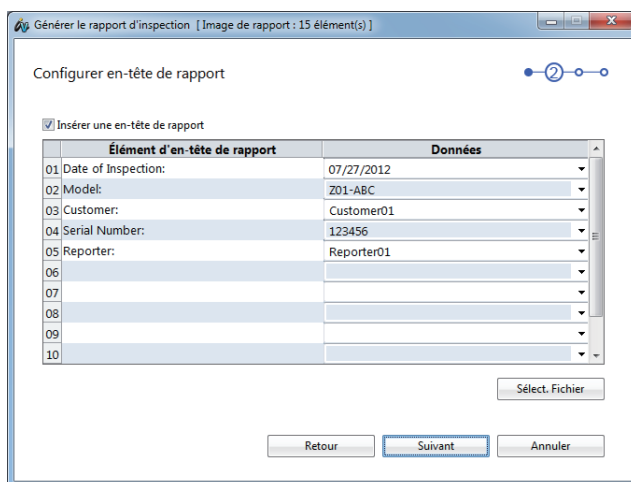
Générer le rapport d'inspection [ Image de rapport : 15 élément(s) ]

Configurer en-tête de rapport

2

Insérer une en-tête de rapport

| | Élément d'en-tête de rapport | Données |
|---|---|---|
| 01 | Date of Inspection: | 07/27/2012 |
| 02 | Model: | Z01-ABC |
| 03 | Customer: | Customer01 |
| 04 | Serial Number: | 123456 |
| 05 | Reporter: | Reporter01 |
| 06 | | |
| 07 | | |
| 08 | | |
| 09 | | |
| 10 | | |

Sélect. Fichier

Retour

Suivant

Annuler